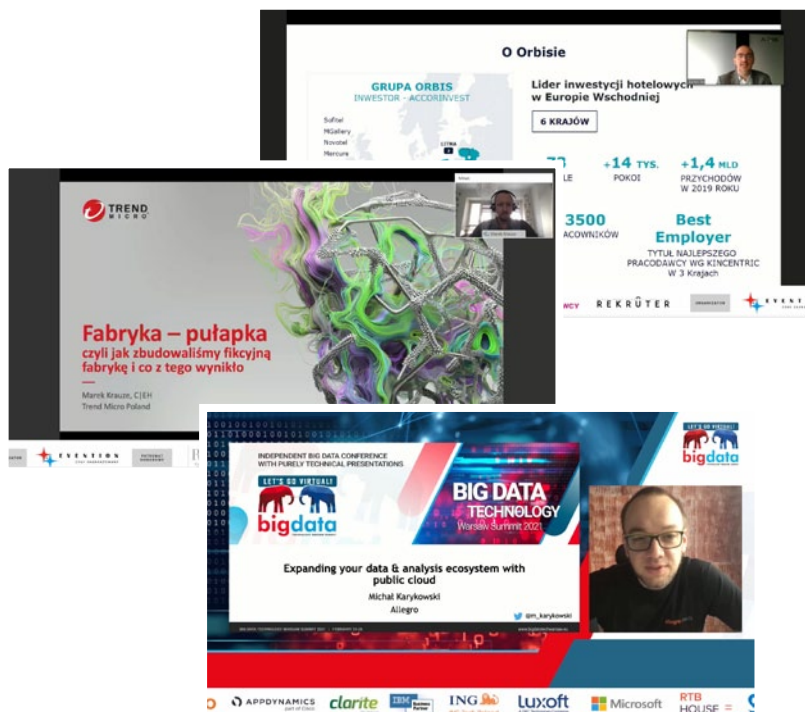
O Orbisie

GRUPA ORBIS
INWESTOR - ACCORINVEST

Sofitel
MGallery
Novotel
Mercure

Lider inwestycji hotelowych w Europie Wschodniej

6 KRAJÓW

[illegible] LE

+14 TYS.
POKOI

+1,4 MLD
PRZYCHODÓW W 2019 ROKU

3500
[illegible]ACOWNIKÓW

Best Employer
TYTUŁ NAJLEPSZEGO PRACODAWCY WG KINCENTRIC W 3 Krajach

REKRŪTER

EVENTION

TREND MICRO

Fabryka – pułapka
czyli jak zbudowaliśmy fikcyjną fabrykę i co z tego wynikło

Marek Krauze, CEH
Trend Micro Poland

EVENTION

LET'S GO VIRTUAL!
bigdata

INDEPENDENT BIG DATA CONFERENCE WITH PURELY TECHNICAL PRESENTATIONS

LET'S GO VIRTUAL!
bigdata

BIG DATA TECHNOLOGY
Warsaw Summit 2021

Expanding your data & analysis ecosystem with public cloud
Michał Karykowski
Allegro

@m_karykowski

APPDYNAMICS part of Cisco
clarite
IBM Business Partner
ING
luxoft
Microsoft
RTB HOUSE